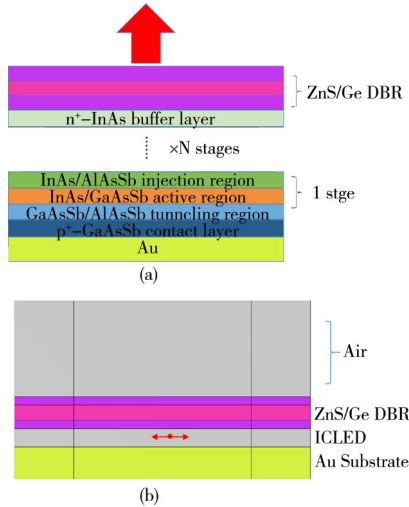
ZnS/Ge DBR

n$^+$–InAs buffer layer

×N stages

InAs/AlAsSb injection region

InAs/GaAsSb active region

GaAsSb/AlAsSb tunncling region

p$^+$–GaAsSb contact layer

Au

1 stge

(a)

Air

ZnS/Ge DBR

ICLED

Au Substrate

(b)